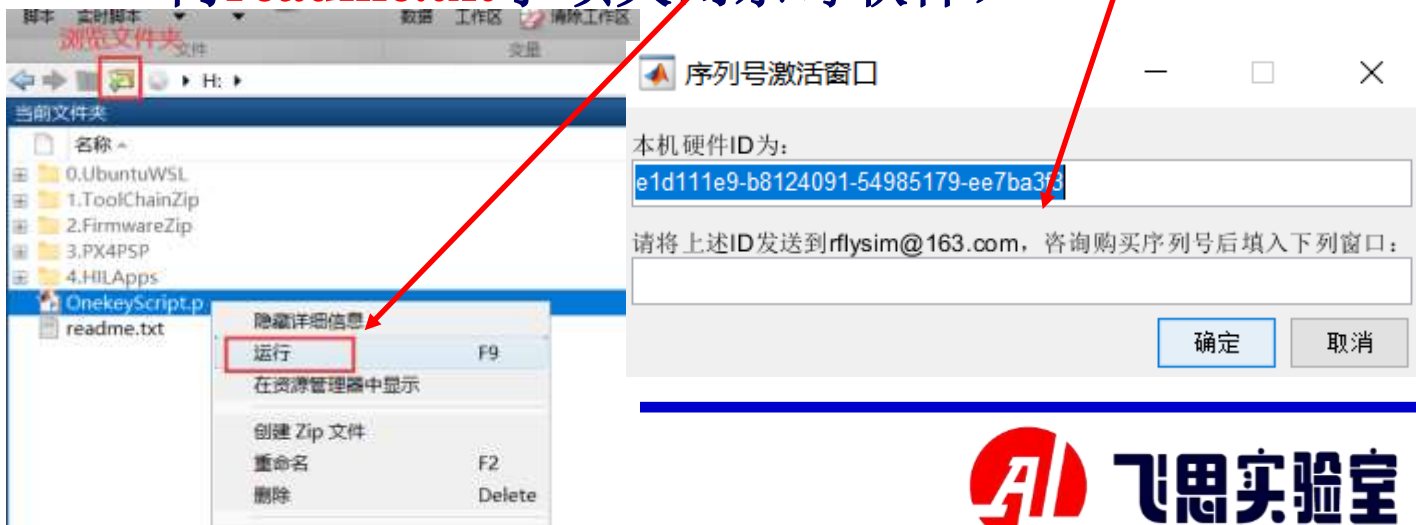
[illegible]

脚本 实时脚本 数据 工作区 清除工作区

浏览文件夹

文件 变量

H:

当前文件夹

名称

0.UbuntuWSL
1.ToolChainZip
2.FirmwareZip
3.PX4PSP
4.HILApps
OnekeyScript.p
readme.txt

隐藏详细信息
运行 F9
在资源管理器中显示
创建 Zip 文件
重命名 F2
删除 Delete

序列号激活窗口

本机硬件ID为:

e1d111e9-b8124091-54985179-ee7ba3f3

请将上述ID发送到rflysim@163.com，咨询购买序列号后填入下列窗口：

确定 取消

飞思实验室